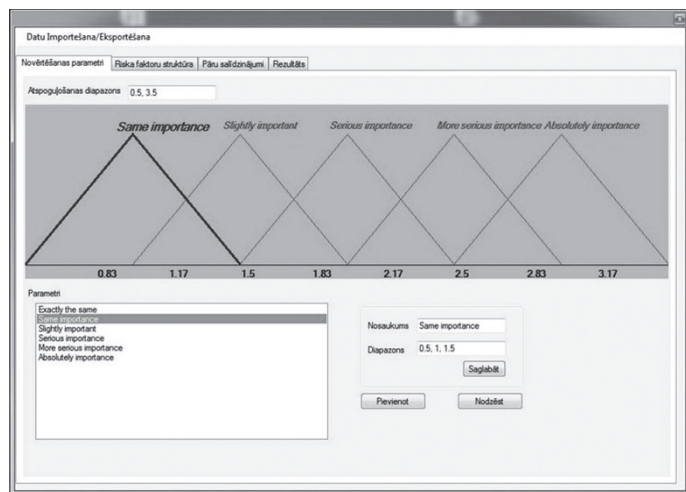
Datu Importēšana/Eksportēšana

Novērtēšanas parametri | Riska faktoru struktūra | Pāru salīdzinājumi | Rezultāts

Atspoguļošanas diapazons 0.5, 3.5

Same importance Slightly important Serious importance More serious importance Absolutely importance

0.83 1.17 1.5 1.83 2.17 2.5 2.83 3.17

Parametri

Exactly the same
Same importance
Slightly important
Serious importance
More serious importance
Absolutely importance

Nosaukums Same importance

Diapazons 0.5, 1, 1.5

Saglabāt

Pievienot

Nodzēst